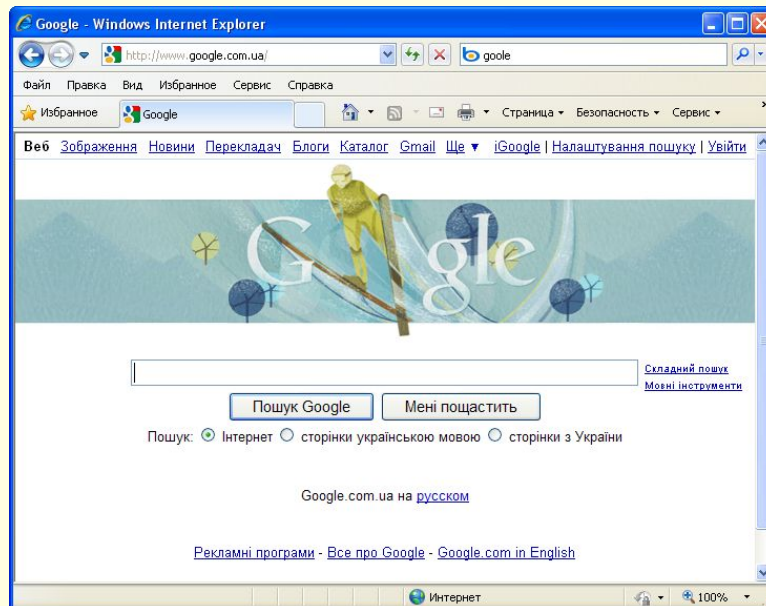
Google - Windows Internet Explorer

http://www.google.com.ua/

goole

Файл Правка Вид Избранное Сервис Справка

Избранное Google

Страница ▾ Безопасность ▾ Сервис ▾

Веб Зображення Новини Перекладач Блоги Каталог Gmail Ще ▾ iGoogle | Налаштування пошуку | Увійти

Google

Складний пошук
Мовні інструменти

Пошук Google Мені пощастить

Пошук: Інтернет сторінки українською мовою сторінки з України

Google.com.ua на русском

Рекламні програми - Все про Google - Google.com in English

Интернет 100%